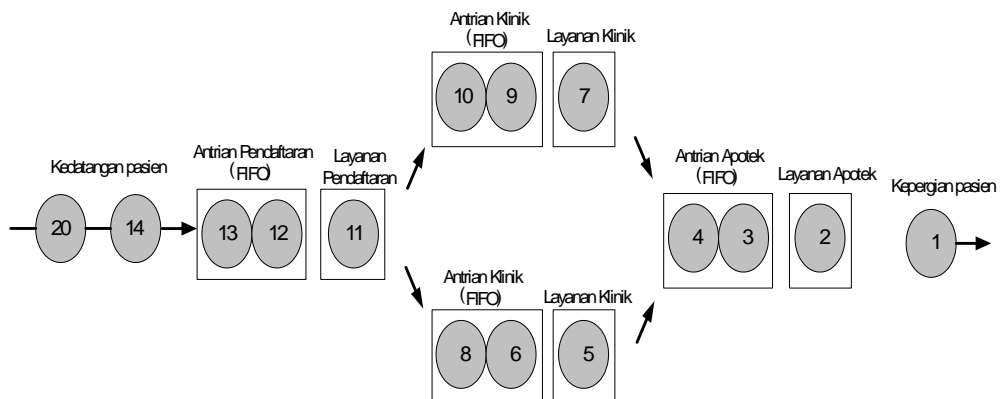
Kedatangan pasien

20 14

Antrian Pendaftaran (FIFO)

13 12

Layanan Pendaftaran

11

Antrian Klinik (FIFO)

10 9

Layanan Klinik

7

Antrian Klinik (FIFO)

8 6

Layanan Klinik

5

Antrian Apotek (FIFO)

4 3

Layanan Apotek

2

Kepergian pasien

1